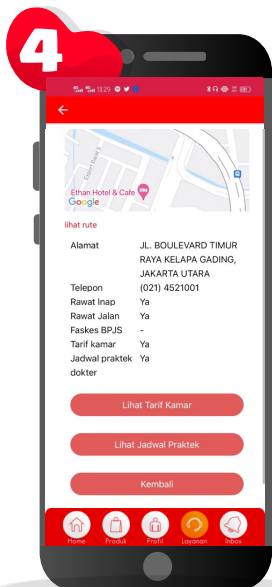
4

13:29

Ethan Hotel & Cafe

Google

lihat rute

| Alamat | JL. BOULEVARD TIMUR RAYA KELAPA GADING, JAKARTA UTARA |
|---|---|
| Telepon | (021) 4521001 |
| Rawat Inap | Ya |
| Rawat Jalan | Ya |
| Faskes BPJS | - |
| Tarif kamar | Ya |
| Jadwal praktek dokter | Ya |

Lihat Tarif Kamar

Lihat Jadwal Praktek

Kembali

Home Produk Profil Layanan Inbox